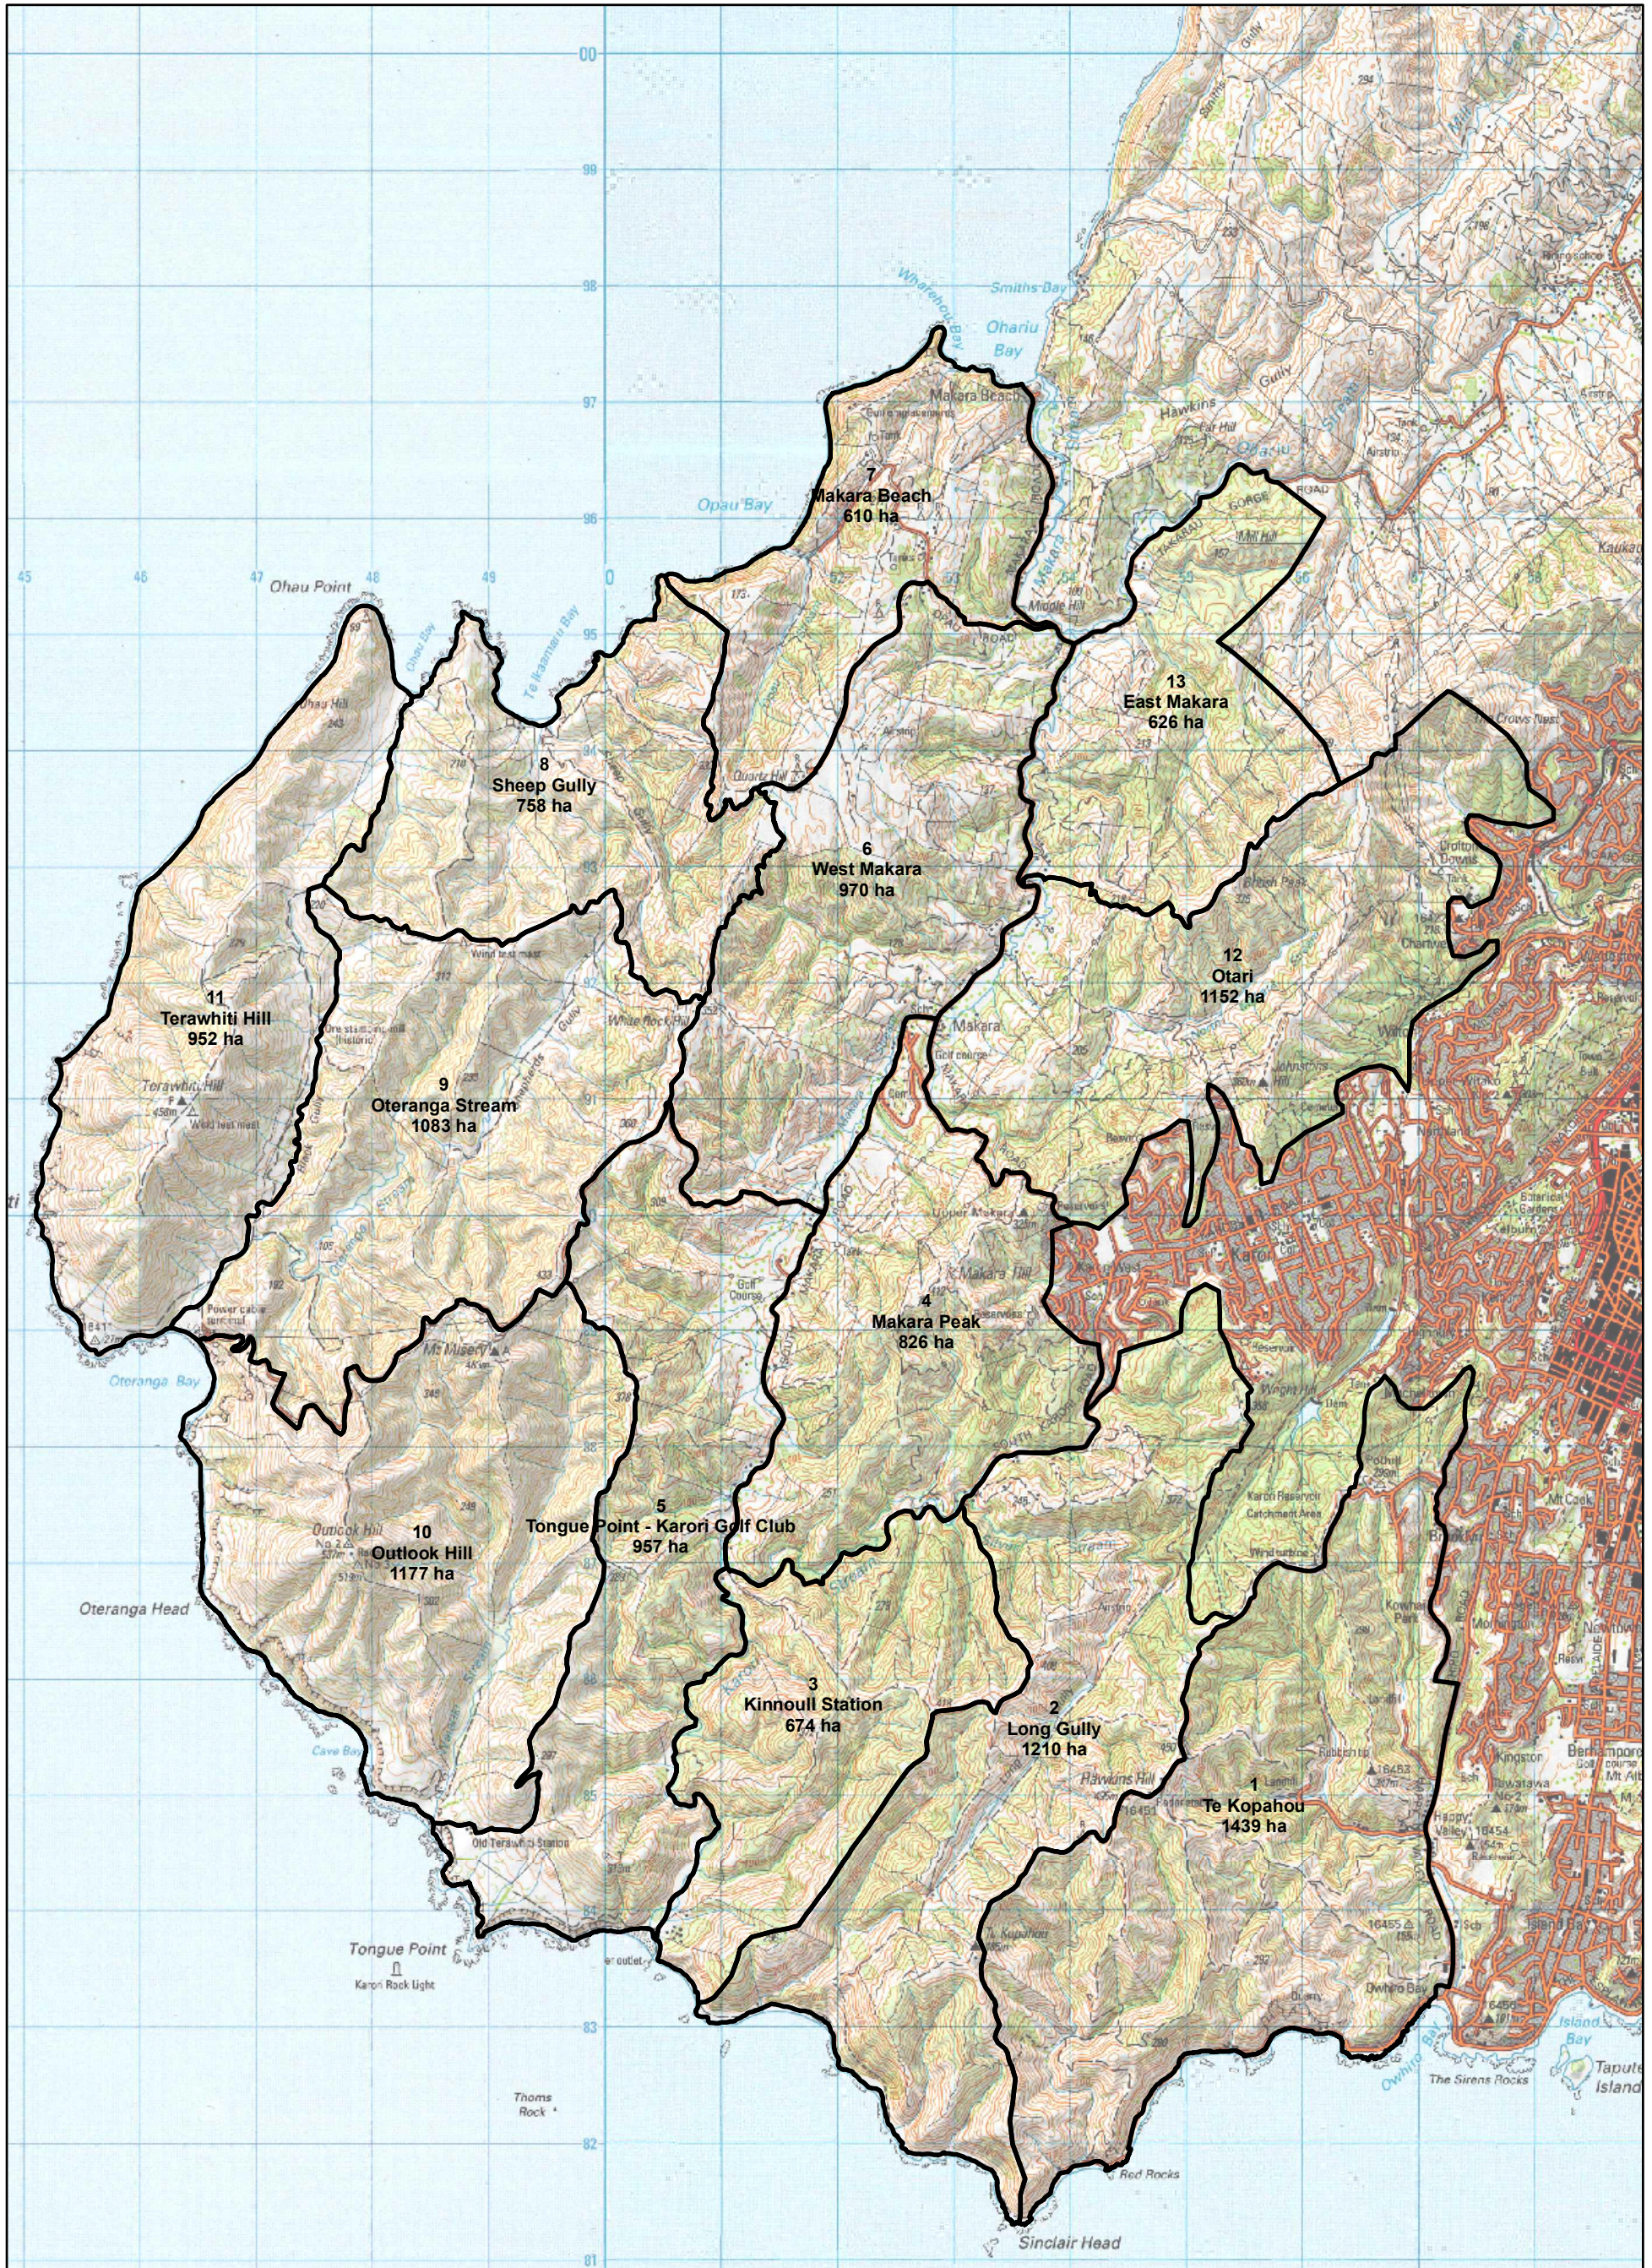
00
99
98
97
96
95
94
93
92
91
90
89
88
87
86
85
84
83
82
45
46
47
48
49
50

Ohau Point
Opau Bay
Ohariu Bay
Smiths Bay
Makara Beach
Oteranga Bay
Oteranga Head
Tongue Point
Karori Rock Light
Thoms Rock
Sinclair Head
Red Rocks
The Sirens Rocks
Island Bay
Taputeranga Island

7
Makara Beach
610 ha

13
East Makara
626 ha

8
Sheep Gully
758 ha

6
West Makara
970 ha

12
Otari
1152 ha

11
Terawhiti Hill
952 ha

9
Oteranga Stream
1083 ha

4
Makara Peak
826 ha

5
Tongue Point - Karori Golf Club
957 ha

10
Outlook Hill
1177 ha

3
Kinnoull Station
674 ha

2
Long Gully
1210 ha

1
Te Kopahou
1439 ha